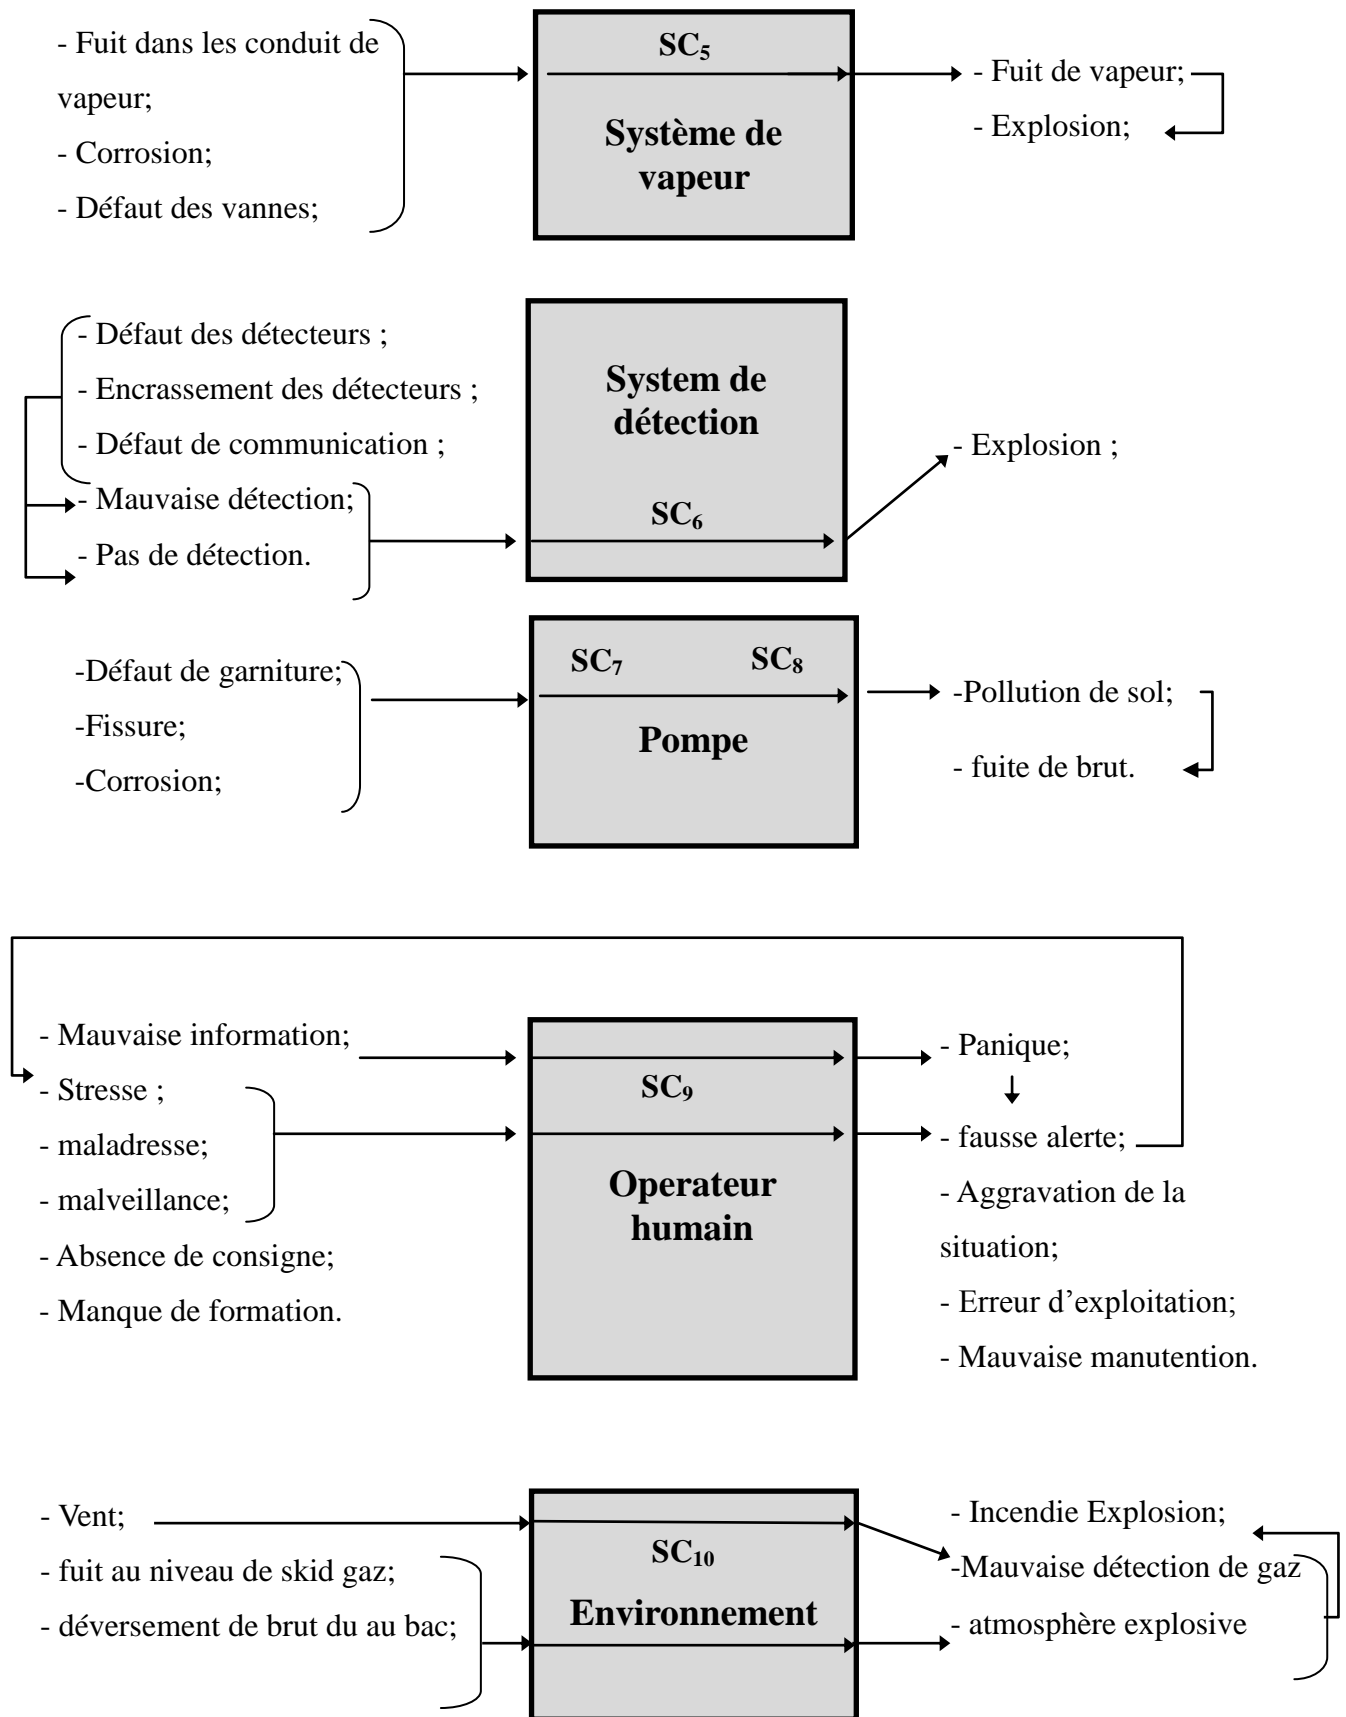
- Fuit dans les conduit de vapeur;
- Corrosion;
- Défaut des vannes;

$SC_5$
Système de vapeur

- Fuit de vapeur;
- Explosion;

- Défaut des détecteurs ;
- Encrassement des détecteurs ;
- Défaut de communication ;
- Mauvaise détection;
- Pas de détection.

System de détection
$SC_6$

- Explosion ;

-Défaut de garniture;
-Fissure;
-Corrosion;

$SC_7$ $SC_8$
Pompe

-Pollution de sol;
- fuite de brut.

- Mauvaise information;
- Stresse ;
- maladresse;
- malveillance;
- Absence de consigne;
- Manque de formation.

$SC_9$
Operateur humain

- Panique;
- fausse alerte;
- Aggravation de la situation;
- Erreur d’exploitation;
- Mauvaise manutention.

- Vent;
- fuit au niveau de skid gaz;
- déversement de brut du au bac;

$SC_{10}$
Environnement

- Incendie Explosion;
-Mauvaise détection de gaz
- atmosphère explosive